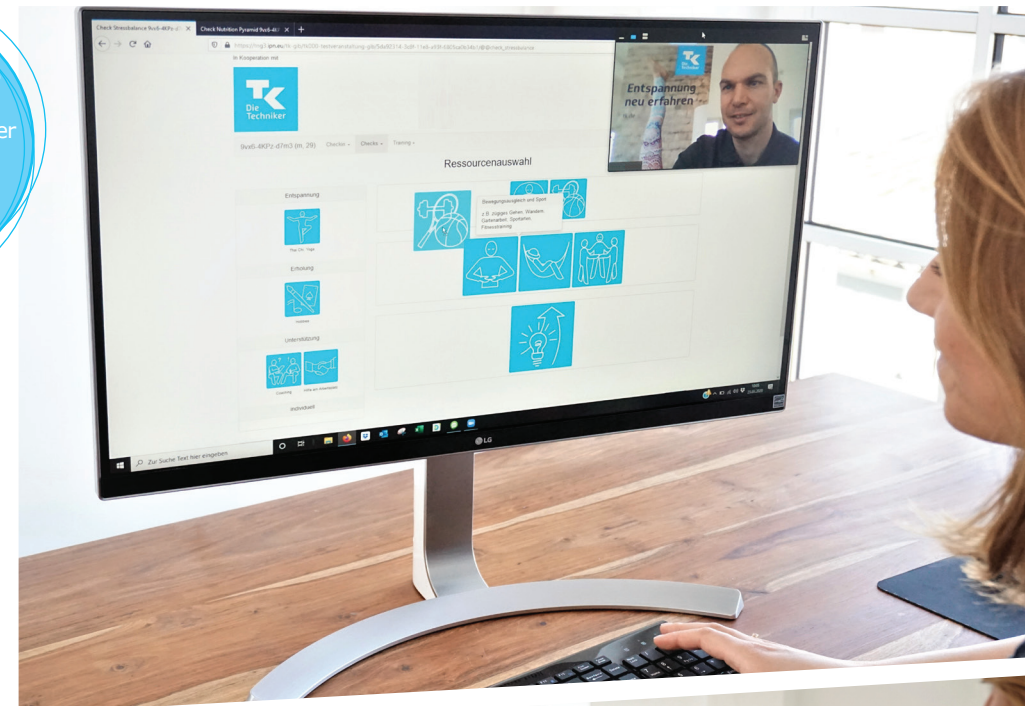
er

Check Stressbalance 9vx6-4 ×

Check Nutrition Pyramid 9vx6-4 ×

+

https://ing3.gm.eu/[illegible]

In Kooperation mit

TK Die Techniker

9vx6-4KPz-d7m3 (m, 29)

Checker

Checks

Training

Ressourcenauswahl

Entspannung

Thai Chi · Yoga

Erholung

Hobbies

Unterstützung

Coaching

Hilfe am Arbeitsplatz

Individuell

Bewegungsausgleich und Sport

z. B. Joggen, Gehen, Wandern, Gartenarbeit, Sportarten, Fitnesstraining

TK Die Techniker

Entspannung neu erfahren

Zur Suche Text hier eingeben

LG